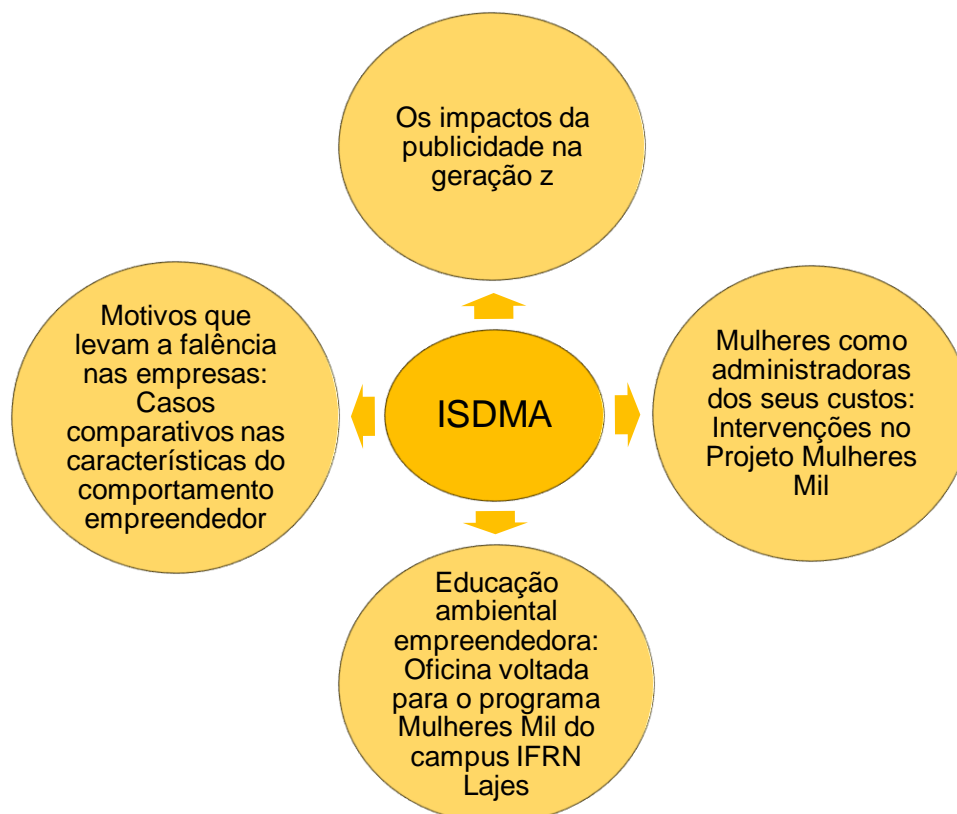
Os impactos da publicidade na geração z

Motivos que levam a falência nas empresas: Casos comparativos nas características do comportamento empreendedor

ISDMA

Mulheres como administradoras dos seus custos: Intervenções no Projeto Mulheres Mil

Educação ambiental empreendedora: Oficina voltada para o programa Mulheres Mil do campus IFRN Lajes